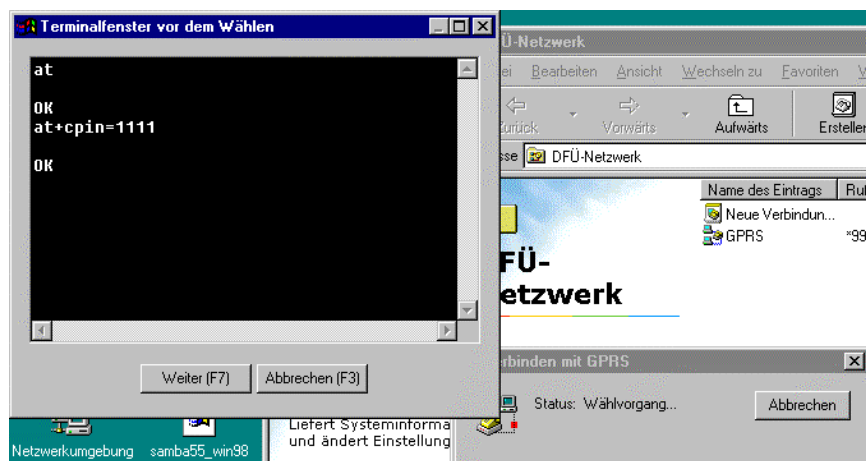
Terminalfenster vor dem Wählen

at

OK
at+cpin=1111

OK

Weiter (F7)
Abbrechen (F3)

DFÜ-Netzwerk

ei Bearbeiten Ansicht Wechseln zu Favoriten V

Zurück Vorwärts Aufwärts Erstellen

sse DFÜ-Netzwerk

Name des Eintrags Ru

Neue Verbindun...
GPRS *99

DFÜ-
etzwerk

rbinden mit GPRS

Status: Wählvorgang...

Abbrechen

Netzwerkumgebung samba55_win98

Liefert Systeminforma
und ändert Einstellung